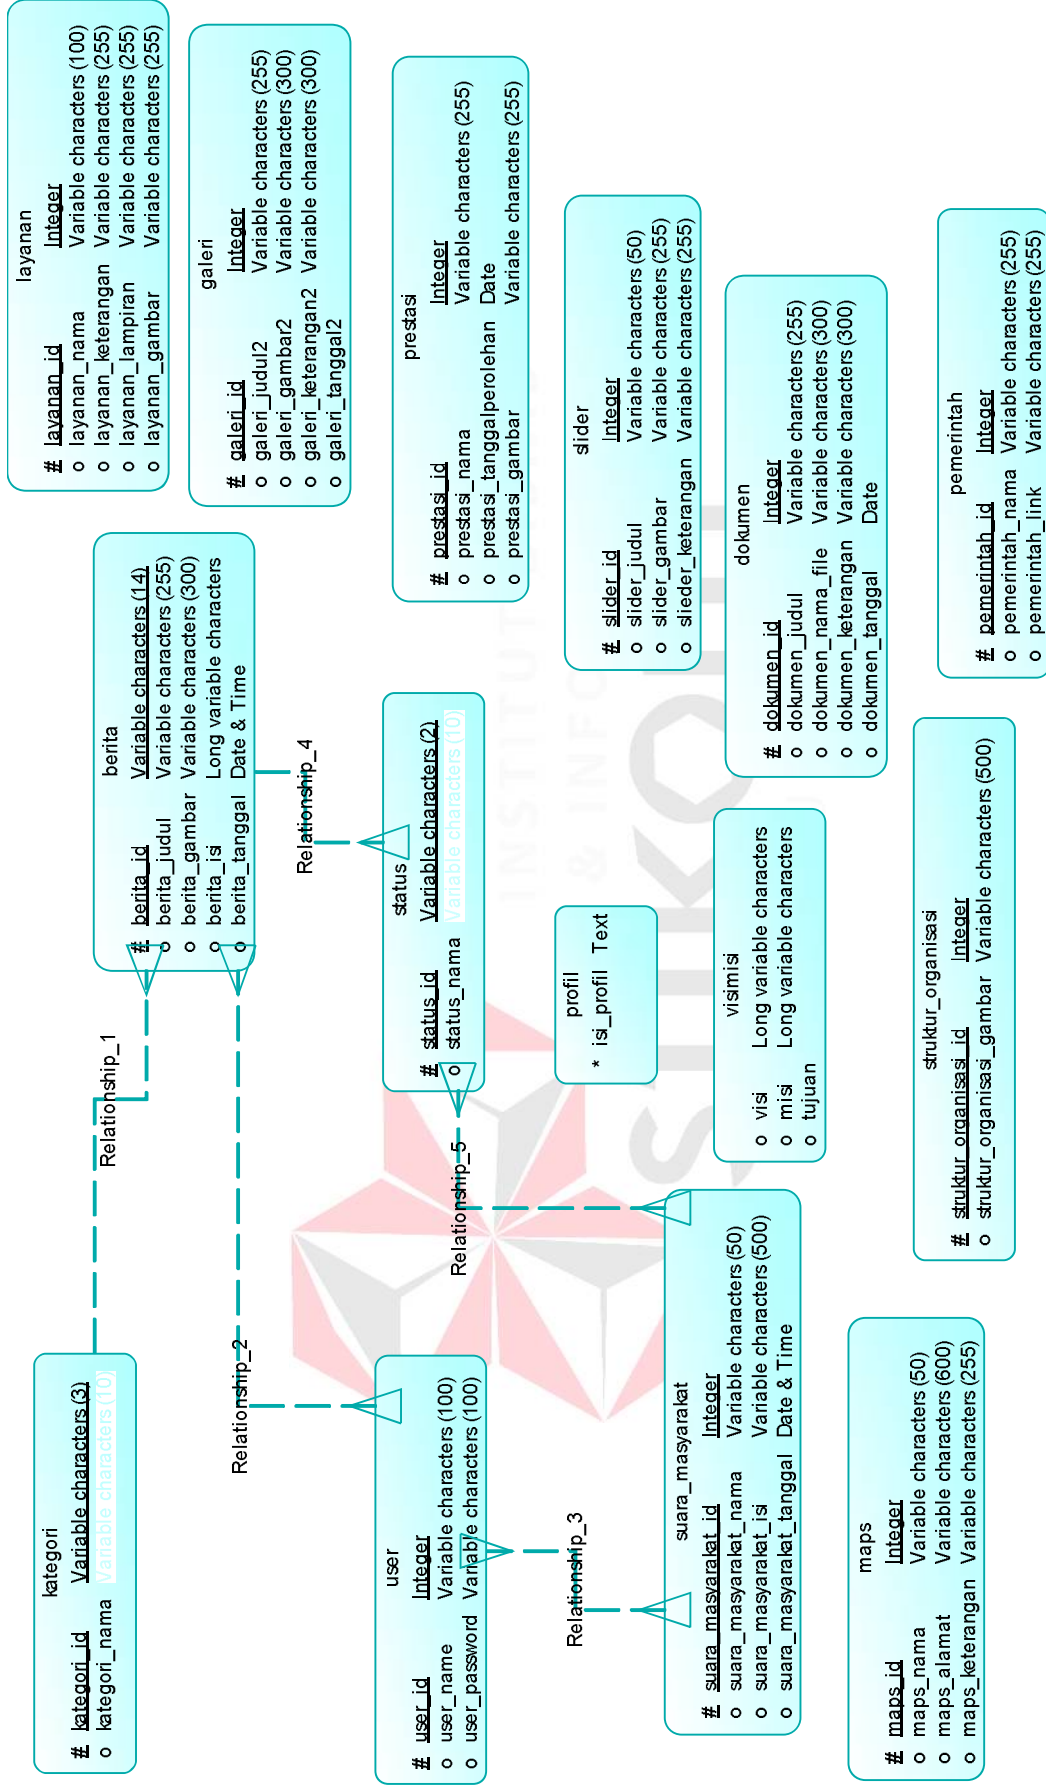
layanan
# layanan_id Integer
o layanan_nama Variable characters (100)
o layanan_keterangan Variable characters (255)
o layanan_lampiran Variable characters (255)
o layanan_gambar Variable characters (255)

galeri
# galeri_id Integer
o galeri_judul2 Variable characters (255)
o galeri_gambar2 Variable characters (300)
o galeri_keterangan2 Variable characters (300)
o galeri_tanggal2

prestasi
# prestasi_id Integer
o prestasi_nama Variable characters (255)
o prestasi_tanggalperolehan Date
o prestasi_gambar Variable characters (255)

slider
# slider_id Integer
o slider_judul Variable characters (50)
o slider_gambar Variable characters (255)
o slieder_keterangan Variable characters (255)

dokumen
# dokumen_id Integer
o dokumen_judul Variable characters (255)
o dokumen_nama_file Variable characters (300)
o dokumen_keterangan Variable characters (300)
o dokumen_tanggal Date

pemerintah
# pemerintah_id Integer
o pemerintah_nama Variable characters (255)
o pemerintah_link Variable characters (255)

berita
# berita_id Variable characters (14)
o berita_judul Variable characters (255)
o berita_gambar Variable characters (300)
o berita_isi Long variable characters
o berita_tanggal Date & Time

Relationship_4

status
# status_id Variable characters (2)
o status_nama Variable characters (10)

profil
* isi_profil Text

visimisi
o visi Long variable characters
o misi Long variable characters
o tujuan

struktur_organisasi
# struktur_organisasi_id Integer
o struktur_organisasi_gambar Variable characters (500)

Relationship_1

Relationship_5

kategori
# kategori_id Variable characters (3)
o kategori_nama Variable characters (10)

Relationship_2

user
# user_id Integer
o user_name Variable characters (100)
o user_password Variable characters (100)

Relationship_3

suara_masyarakat
# suara_masyarakat_id Integer
o suara_masyarakat_nama Variable characters (50)
o suara_masyarakat_isi Variable characters (500)
o suara_masyarakat_tanggal Date & Time

maps
# maps_id Integer
o maps_nama Variable characters (50)
o maps_alamat Variable characters (600)
o maps_keterangan Variable characters (255)